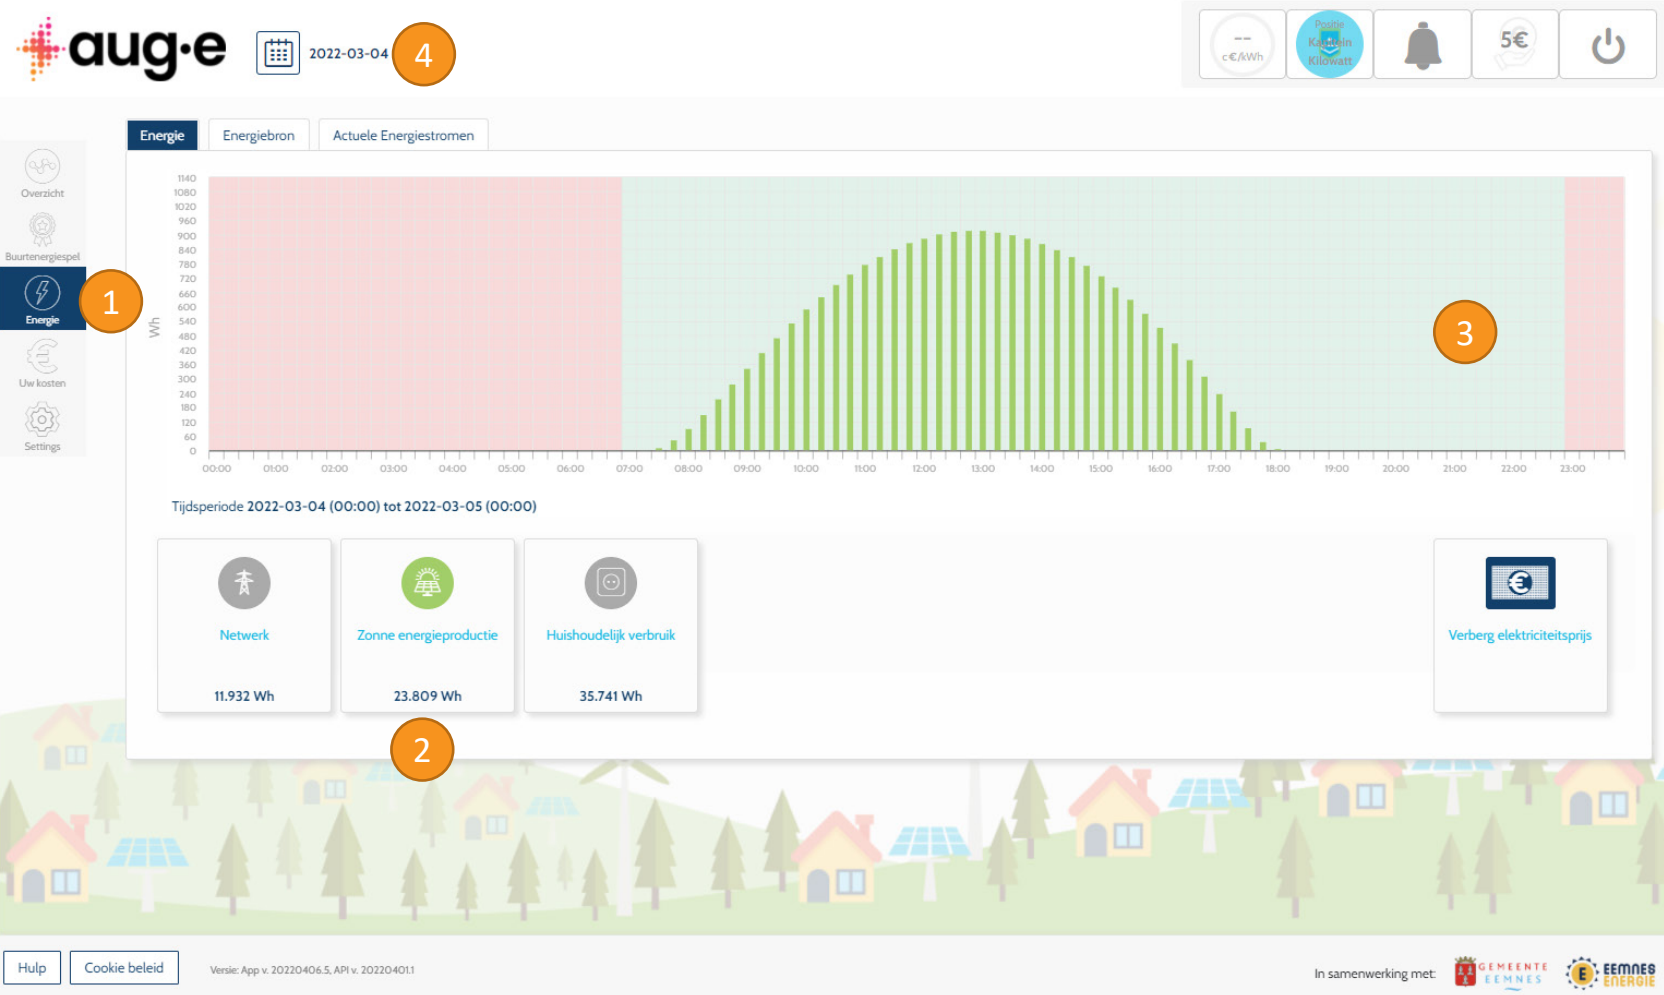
aug·e

2022-03-04

4

--
c€/kWh

Positie
Kapitein
Kilowatt

5€

Overzicht

Buurtenergiespel

Energie

1

Uw kosten

Settings

Energie | Energiebron | Actuele Energiestromen

1140
1080
1020
960
900
840
780
720
660
600
540
480
420
360
300
240
180
120
60
0

Wh

00:00 01:00 02:00 03:00 04:00 05:00 06:00 07:00 08:00 09:00 10:00 11:00 12:00 13:00 14:00 15:00 16:00 17:00 18:00 19:00 20:00 21:00 22:00 23:00

3

Tijdsperiode 2022-03-04 (00:00) tot 2022-03-05 (00:00)

Netwerk
11.932 Wh

Zonne energieproductie
23.809 Wh

Huishoudelijk verbruik
35.741 Wh

Verberg elektriciteitsprijs

2

Hulp

Cookie beleid

Versie: App v. 20220406.5, API v. 20220401.1

In samenwerking met:

GEMEENTE EEMNES

EEMNES ENERGIE